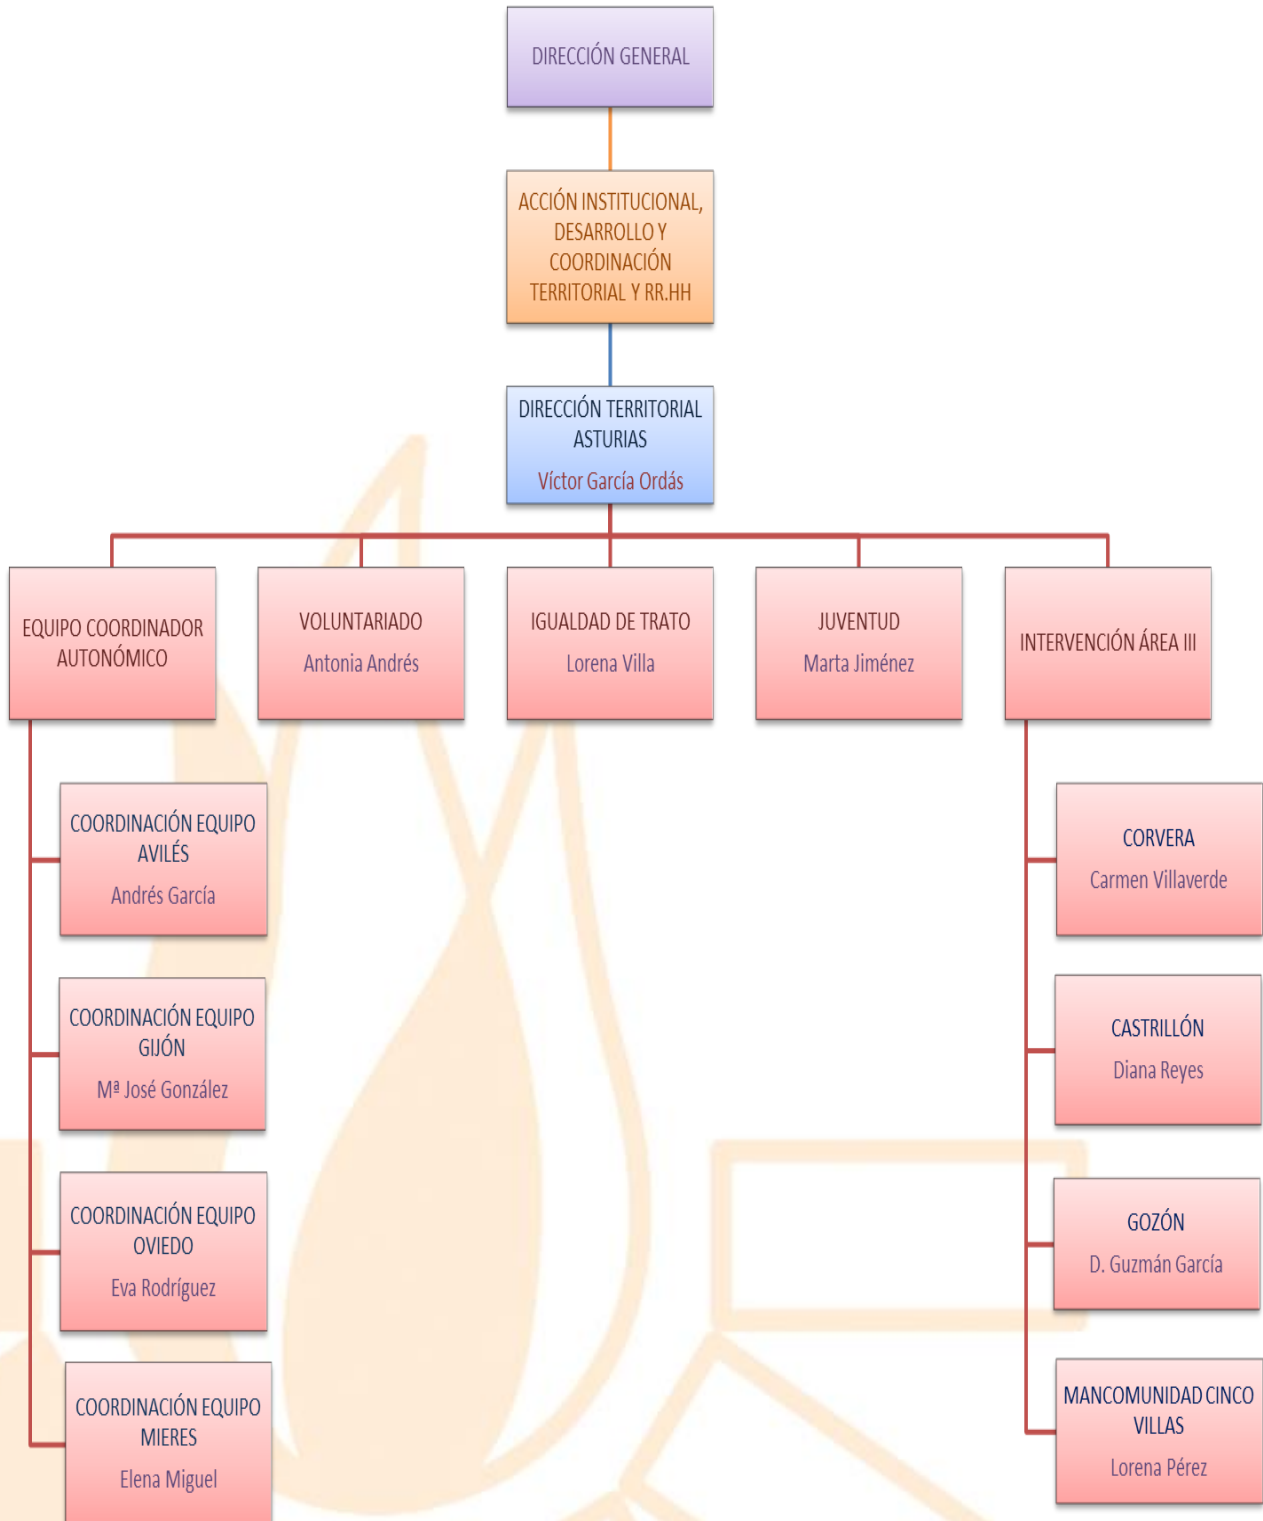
DIRECCIÓN GENERAL

ACCIÓN INSTITUCIONAL, DESARROLLO Y COORDINACIÓN TERRITORIAL Y RR.HH

DIRECCIÓN TERRITORIAL ASTURIAS
Víctor García Ordás

EQUIPO COORDINADOR AUTONÓMICO

VOLUNTARIADO
Antonia Andrés

IGUALDAD DE TRATO
Lorena Villa

JUVENTUD
Marta Jiménez

INTERVENCIÓN ÁREA III

COORDINACIÓN EQUIPO AVILÉS
Andrés García

COORDINACIÓN EQUIPO GIJÓN
Mª José González

COORDINACIÓN EQUIPO OVIEDO
Eva Rodríguez

COORDINACIÓN EQUIPO MIERES
Elena Miguel

CORVERA
Carmen Villaverde

CASTRILLÓN
Diana Reyes

GOZÓN
D. Guzmán García

MANCOMUNIDAD CINCO VILLAS
Lorena Pérez